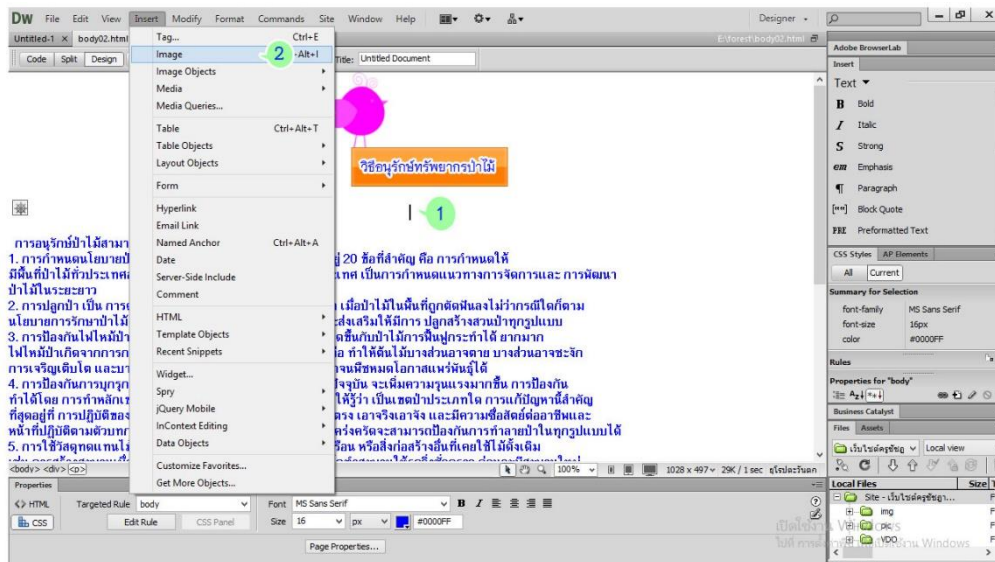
DW File Edit View Insert Modify Format Commands Site Window Help

Designer

Untitled-1 × body02.html

E:\forest\body02.html

Code Split Design

Title: Untitled Document

Tag... Ctrl+E
Image Ctrl+Alt+I
Image Objects
Media
Media Queries...
Table Ctrl+Alt+T
Table Objects
Layout Objects
Form
Hyperlink
Email Link
Named Anchor Ctrl+Alt+A
Date
Server-Side Include
Comment
HTML
Template Objects
Recent Snippets
Widget...
Spry
jQuery Mobile
InContext Editing
Data Objects
Customize Favorites...
Get More Objects...

2

1

วิธีอนุรักษ์ทรัพยากรป่าไม้

การอนุรักษ์ป่าไม้สามา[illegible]
1. การกำหนดนโยบาย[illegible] ู่ 20 ข้อที่สำคัญ คือ การกำหนดให้
มีพื้นที่ป่าไม้ทั่วประเทศ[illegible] เทศ เป็นการกำหนดแนวทางการจัดการและ การพัฒนา
ป่าไม้ในระยะยาว
2. การปลูกป่า เป็น การ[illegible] เมื่อป่าไม้ในพื้นที่ถูกตัดฟันลงไม่ว่ากรณีใดก็ตาม
นโยบายการรักษาป่าไม้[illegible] ส่งเสริมให้มีการ ปลูกสร้างสวนป่าทุกรูปแบบ
3. การป้องกันไฟไหม้ป่า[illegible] ดขึ้นกับป่าไม้การฟื้นฟูกระทำได้ ยากมาก
ไฟไหม้ป่าเกิดจากการก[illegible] อ ทำให้ต้นไม้บางส่วนอาจตาย บางส่วนอาจชะงัก
การเจริญเติบโต และบา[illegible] จนพืชหมดโอกาสแพร่พันธุ์ได้
4. การป้องกันการบุกรุก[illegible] จจุบัน จะเพิ่มความรุนแรงมากขึ้น การป้องกัน
ทำได้โดย การทำหลักเ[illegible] ให้รู้ว่า เป็นเขตป่าประเภทใด การแก้ปัญหาที่สำคัญ
ที่สุดอยู่ที่ การปฏิบัติของ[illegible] รง เอาจริงเอาจัง และมีความซื่อสัตย์ต่ออาชีพและ
หน้าที่ปฏิบัติตามตัวบทก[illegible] ร่งครัดจะสามารถป้องกันการทำลายป่าในทุกรูปแบบได้
5. การใช้วัสดุทดแทนไ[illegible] รือน หรือสิ่งก่อสร้างอื่นที่เคยใช้ไม้ดั้งเดิม

<body> <div> <p>

100% 1028 x 497 29K / 1 sec ยูนิโคด (UTF-8)

Properties

<> HTML Targeted Rule body Font MS Sans Serif B I
CSS Edit Rule CSS Panel Size 16 px #0000FF
Page Properties...

Adobe BrowserLab
Insert
Text
B Bold
I Italic
S Strong
em Emphasis
¶ Paragraph
[""] Block Quote
PRE Preformatted Text
CSS Styles AP Elements
All Current
Summary for Selection
font-family MS Sans Serif
font-size 16px
color #0000FF
Rules
Properties for "body"
Business Catalyst
Files Assets
เว็บไซต์ครูชัชฎา Local view
Local Files Size
Site - เว็บไซต์ครูชัชฎา...
img
pic
VDO

เปิดใช้งาน Windows
ไปที่ การตั้งค่า เพื่อเปิดใช้งาน Windows